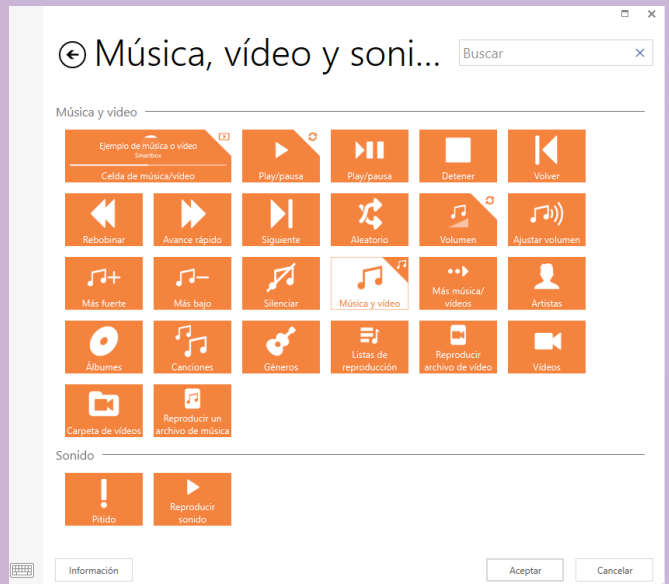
Música, vídeo y soni...

Buscar

Música y vídeo

Ejemplo de música o vídeo
Smartbox
Celda de música/vídeo

Play/pausa

Play/pausa

Detener

Volver

Rebobinar

Avance rápido

Siguiente

Aleatorio

Volumen

Ajustar volumen

Más fuerte

Más bajo

Silenciar

Música y vídeo

Más música/ vídeos

Artistas

Álbumes

Canciones

Géneros

Listas de reproducción

Reproducir archivo de vídeo

Vídeos

Carpeta de vídeos

Reproducir un archivo de música

Sonido

Pitido

Reproducir sonido

Información

Aceptar

Cancelar